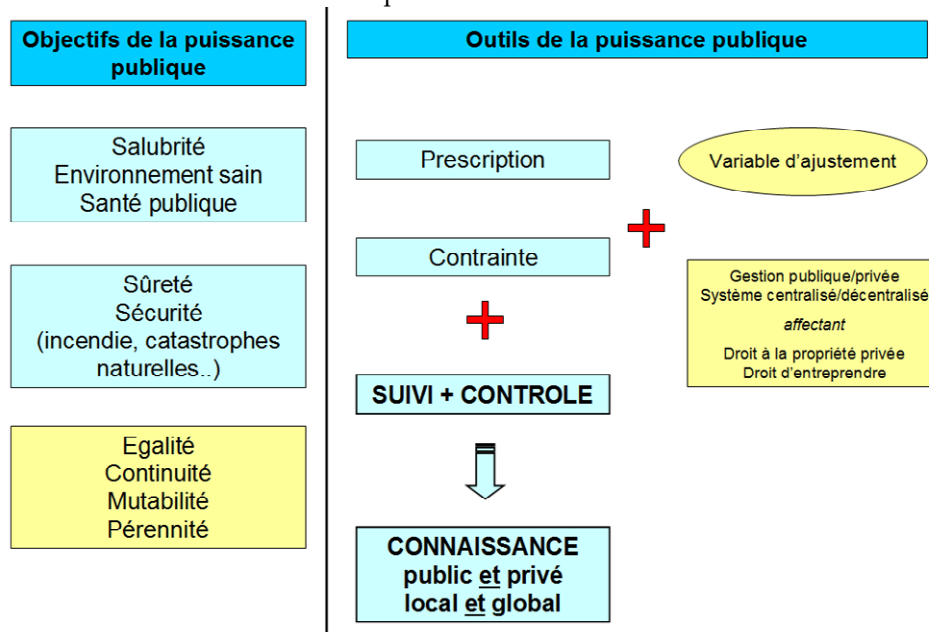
Objectifs de la puissance publique

Salubrité
Environnement sain
Santé publique

Sûreté
Sécurité
(incendie, catastrophes naturelles..)

Egalité
Continuité
Mutabilité
Pérennité

Outils de la puissance publique

Prescription

Contrainte

+

SUIVI + CONTROLE

CONNAISSANCE
public et privé
local et global

Variable d'ajustement

+

Gestion publique/privée
Système centralisé/décentralisé

affectant

Droit à la propriété privée
Droit d'entreprendre